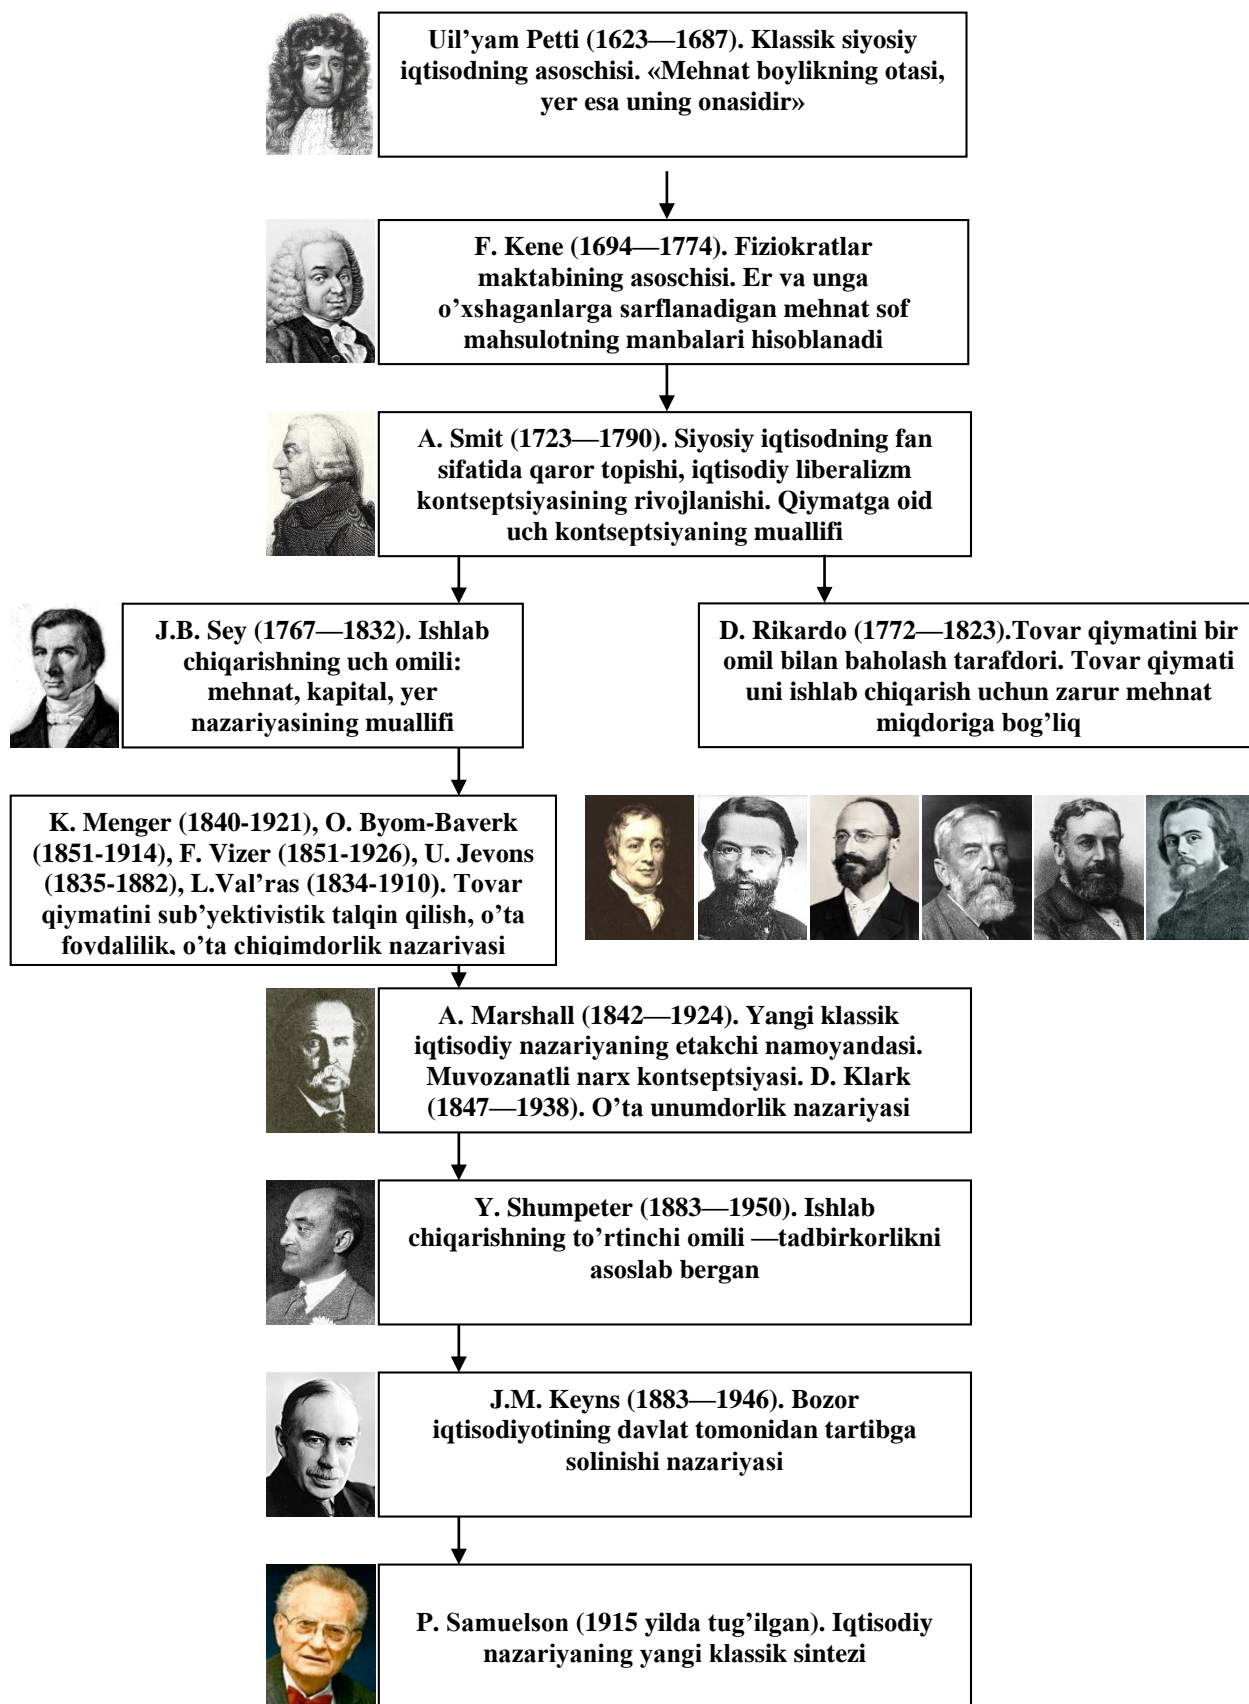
Uil'yam Petti (1623—1687). Klassik siyosiy iqtisodning asoschisi. «Mehnat boylikning otasi, yer esa uning onasidir»

F. Kene (1694—1774). Fiziokratlar maktabining asoschisi. Er va unga o'xshaganlarga sarflanadigan mehnat sof mahsulotning manbalari hisoblanadi

A. Smit (1723—1790). Siyosiy iqtisodning fan sifatida qaror topishi, iqtisodiy liberalizm kontseptsiyasining rivojlanishi. Qiymatga oid uch kontseptsiyaning muallifi

J.B. Sey (1767—1832). Ishlab chiqarishning uch omili: mehnat, kapital, yer nazariyasining muallifi

D. Rikardo (1772—1823).Tovar qiymatini bir omil bilan baholash tarafdori. Tovar qiymati uni ishlab chiqarish uchun zarur mehnat miqdoriga bog'liq

K. Menger (1840-1921), O. Byom-Baverk (1851-1914), F. Vizer (1851-1926), U. Jevons (1835-1882), L.Val'ras (1834-1910). Tovar qiymatini sub'yektivistik talqin qilish, o'ta foydalilik, o'ta chiqimdorlik nazariyasi

A. Marshall (1842—1924). Yangi klassik iqtisodiy nazariyaning etakchi namoyandasi. Muvozanatli narx kontseptsiyasi. D. Klark (1847—1938). O'ta unumdorlik nazariyasi

Y. Shumpeter (1883—1950). Ishlab chiqarishning to'rtinchi omili —tadbirkorlikni asoslab bergan

J.M. Keyns (1883—1946). Bozor iqtisodiyotining davlat tomonidan tartibga solinishi nazariyasi

P. Samuelson (1915 yilda tug'ilgan). Iqtisodiy nazariyaning yangi klassik sintezi